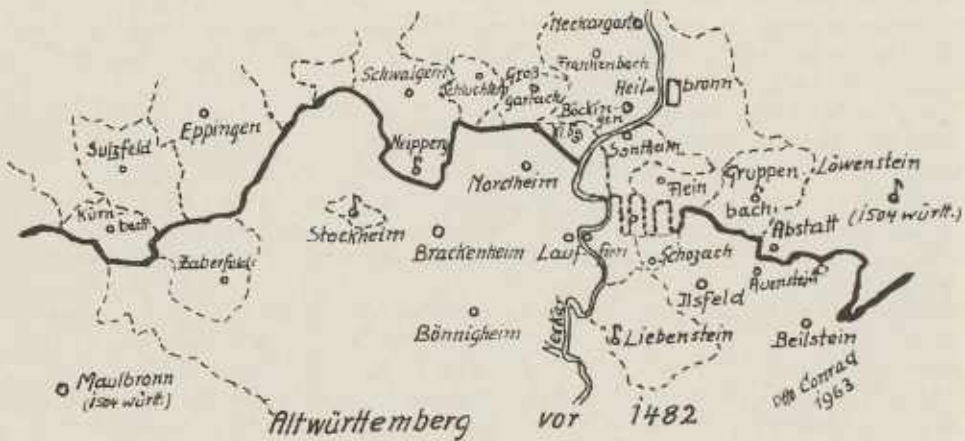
Neckargartach
Frankenbach
Schwaigern
Groß-
Schluchtern
gartach
Heil-
bronn
Böckingen
Eppingen
Sulzfeld
Neipperg
Sontheim
Nordheim
Flein
Gruppenbach
Löwenstein
(1504 württ.)
Kürnbach
Stockheim
Brackenheim
Lauffen
Schozach
Abstatt
Zaberfeld
Auenstein
Ilsfeld
Bönnigheim
Neckar
Liebenstein
Beilstein
Maulbronn
(1504 württ.)
Otto Conrad 1963
Altwürttemberg vor 1482